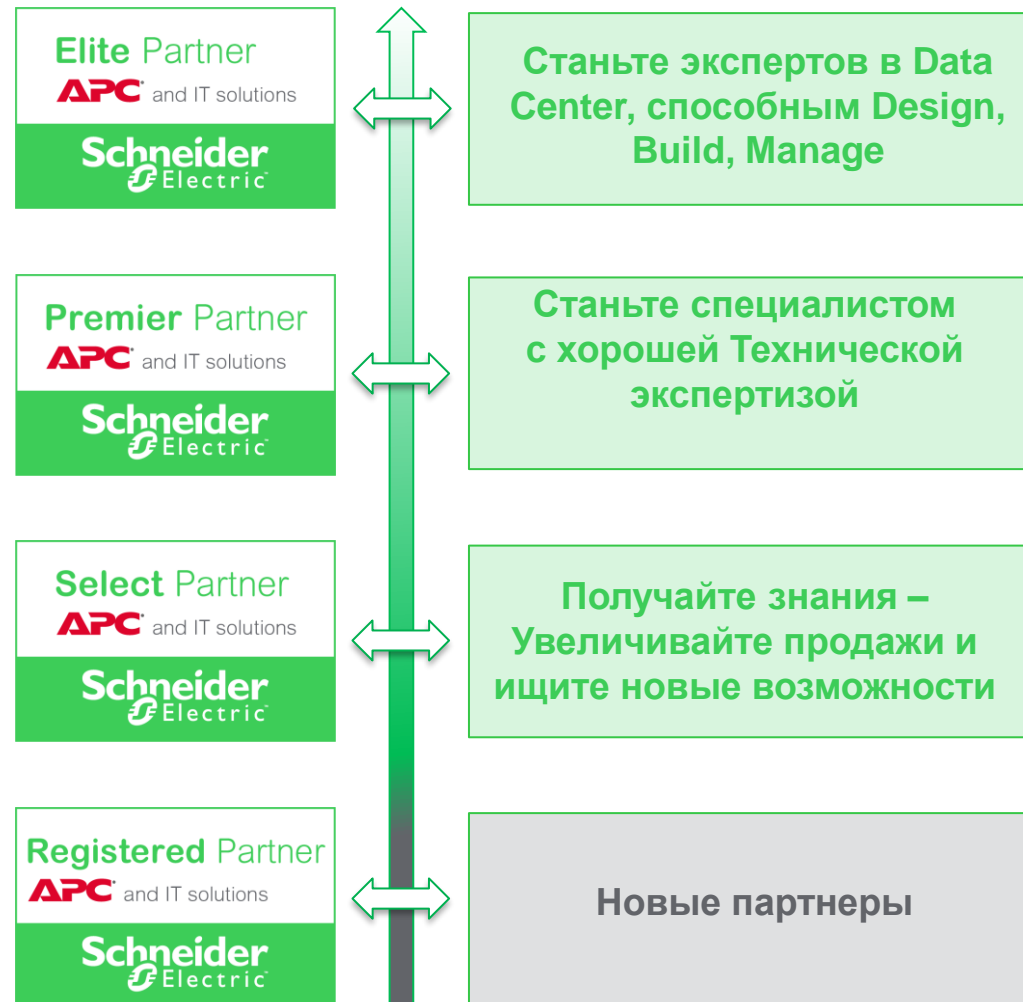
Elite Partner
APC and IT solutions
Schneider Electric

Станьте экспертов в Data Center, способным Design, Build, Manage

Premier Partner
APC and IT solutions
Schneider Electric

Станьте специалистом с хорошей Технической экспертизой

Select Partner
APC and IT solutions
Schneider Electric

Получайте знания – Увеличивайте продажи и ищите новые возможности

Registered Partner
APC and IT solutions
Schneider Electric

Новые партнеры